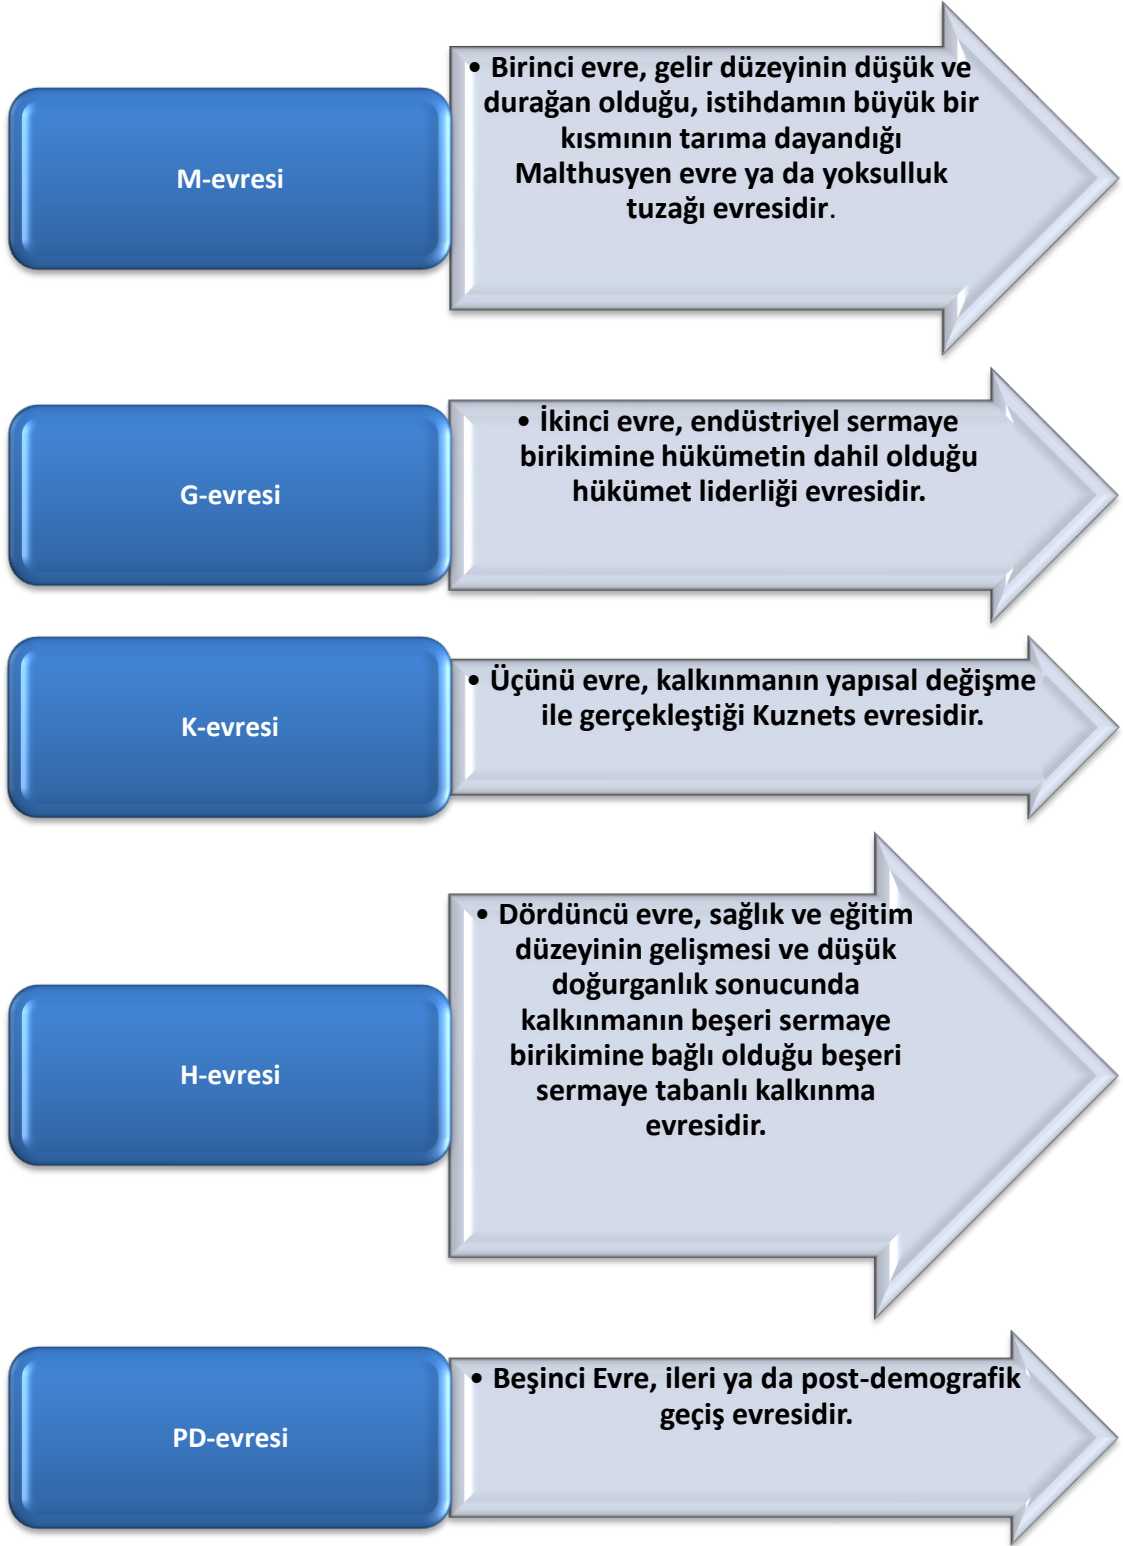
M-evresi

• Birinci evre, gelir düzeyinin düşük ve durağan olduğu, istihdamın büyük bir kısmının tarıma dayandığı Malthusyen evre ya da yoksulluk tuzağı evresidir.

G-evresi

• İkinci evre, endüstriyel sermaye birikimine hükümetin dahil olduğu hükümet liderliği evresidir.

K-evresi

• Üçünü evre, kalkınmanın yapısal değişme ile gerçekleştiği Kuznets evresidir.

H-evresi

• Dördüncü evre, sağlık ve eğitim düzeyinin gelişmesi ve düşük doğurganlık sonucunda kalkınmanın beşeri sermaye birikimine bağlı olduğu beşeri sermaye tabanlı kalkınma evresidir.

PD-evresi

• Beşinci Evre, ileri ya da post-demografik geçiş evresidir.